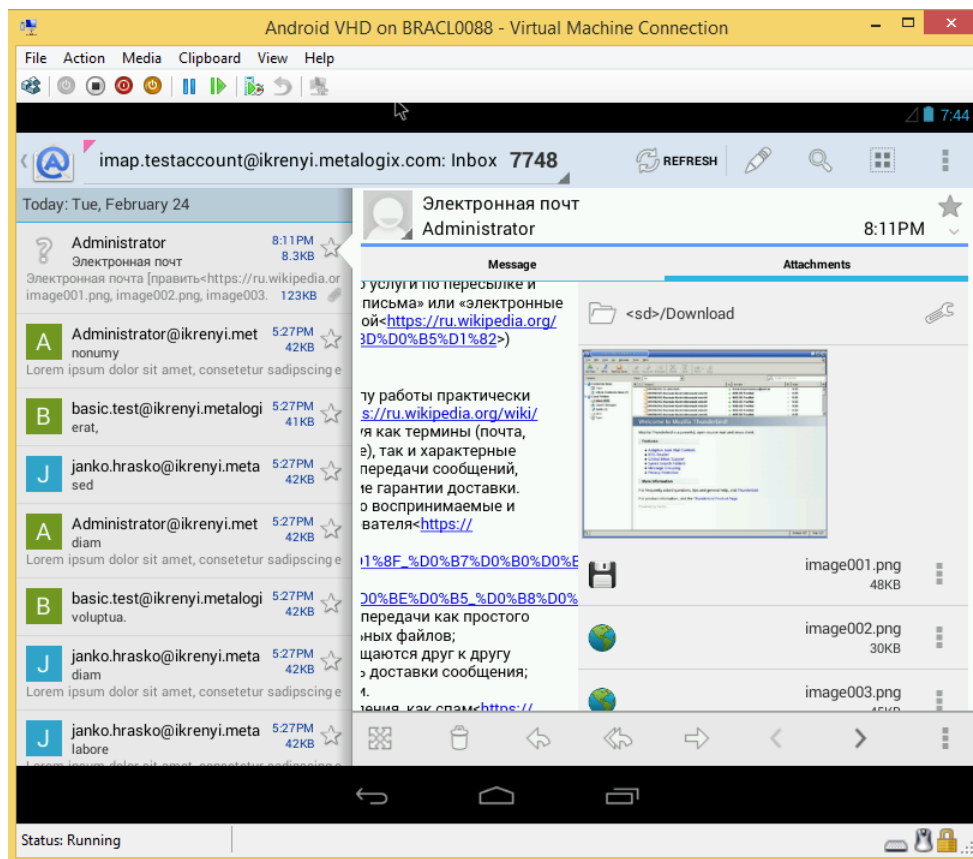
Android VHD on BRACL0088 - Virtual Machine Connection

File Action Media Clipboard View Help

7:44

imap.testaccount@ikrenyi.metalogix.com: Inbox 7748

REFRESH

Today: Tue, February 24

Administrator
Электронная почт
8:11PM
8.3KB
Электронная почта [править<https://ru.wikipedia.or
image001.png, image002.png, image003.
123KB

A
Administrator@ikrenyi.met
nonumy
5:27PM
42KB
Lorem ipsum dolor sit amet, consetetur sadipscing e

B
basic.test@ikrenyi.metalogi
erat,
5:27PM
41KB

J
janko.hrasko@ikrenyi.meta
sed
5:27PM
42KB

A
Administrator@ikrenyi.met
diam
5:27PM
42KB
Lorem ipsum dolor sit amet, consetetur sadipscing e

B
basic.test@ikrenyi.metalogi
voluptua.
5:27PM
42KB

J
janko.hrasko@ikrenyi.meta
diam
5:27PM
42KB
Lorem ipsum dolor sit amet, consetetur sadipscing e

J
janko.hrasko@ikrenyi.meta
labore
5:27PM
42KB

Электронная почт
Administrator
8:11PM

Message
Attachments

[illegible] услуги по пересылке и
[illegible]письма» или «электронные
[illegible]ой<https://ru.wikipedia.org/
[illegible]3D%D0%B5%D1%82>)

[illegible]у работы практически
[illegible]s://ru.wikipedia.org/wiki/
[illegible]я как термины (почта,
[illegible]е), так и характерные
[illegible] передачи сообщений,
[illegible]е гарантии доставки.
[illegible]о воспринимаемые и
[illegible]вателя<https://

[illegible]1%8F_%D0%B7%D0%B0%D0%E

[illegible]D0%BE%D0%B5_%D0%B8%D0%
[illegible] передачи как простого
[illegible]ных файлов;
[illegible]щаются друг к другу
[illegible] доставки сообщения;
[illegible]
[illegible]ения, как спам<https://

<sd>/Download

image001.png
48KB

image002.png
30KB

image003.png

Status: Running